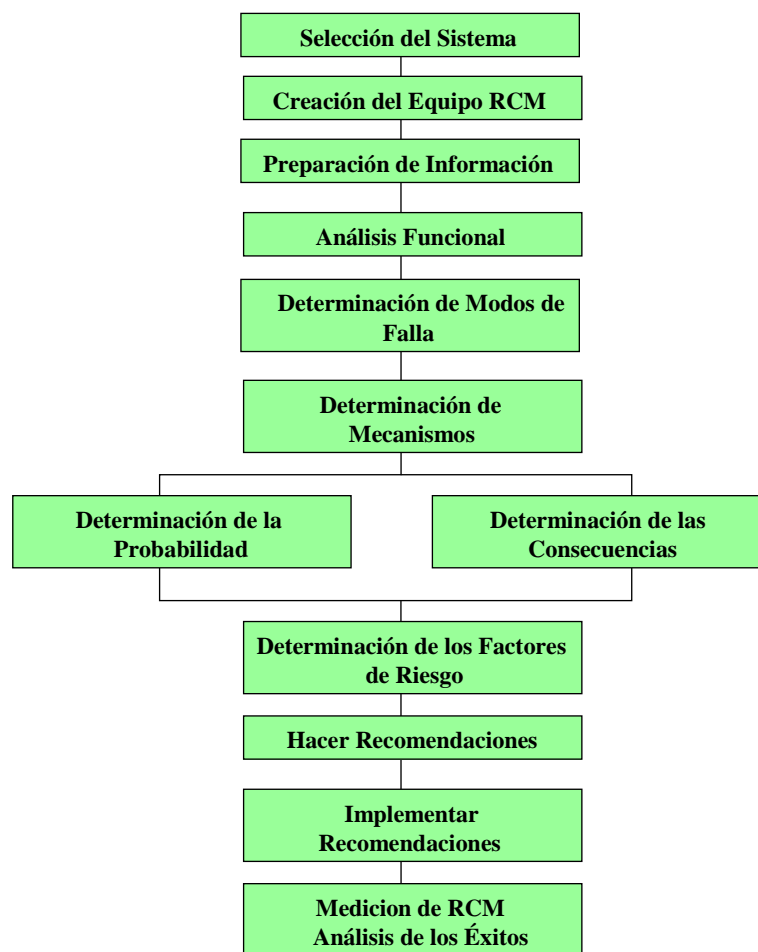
Selección del Sistema

Creación del Equipo RCM

Preparación de Información

Análisis Funcional

Determinación de Modos de Falla

Determinación de Mecanismos

Determinación de la Probabilidad

Determinación de las Consecuencias

Determinación de los Factores de Riesgo

Hacer Recomendaciones

Implementar Recomendaciones

Medicion de RCM
Análisis de los Éxitos